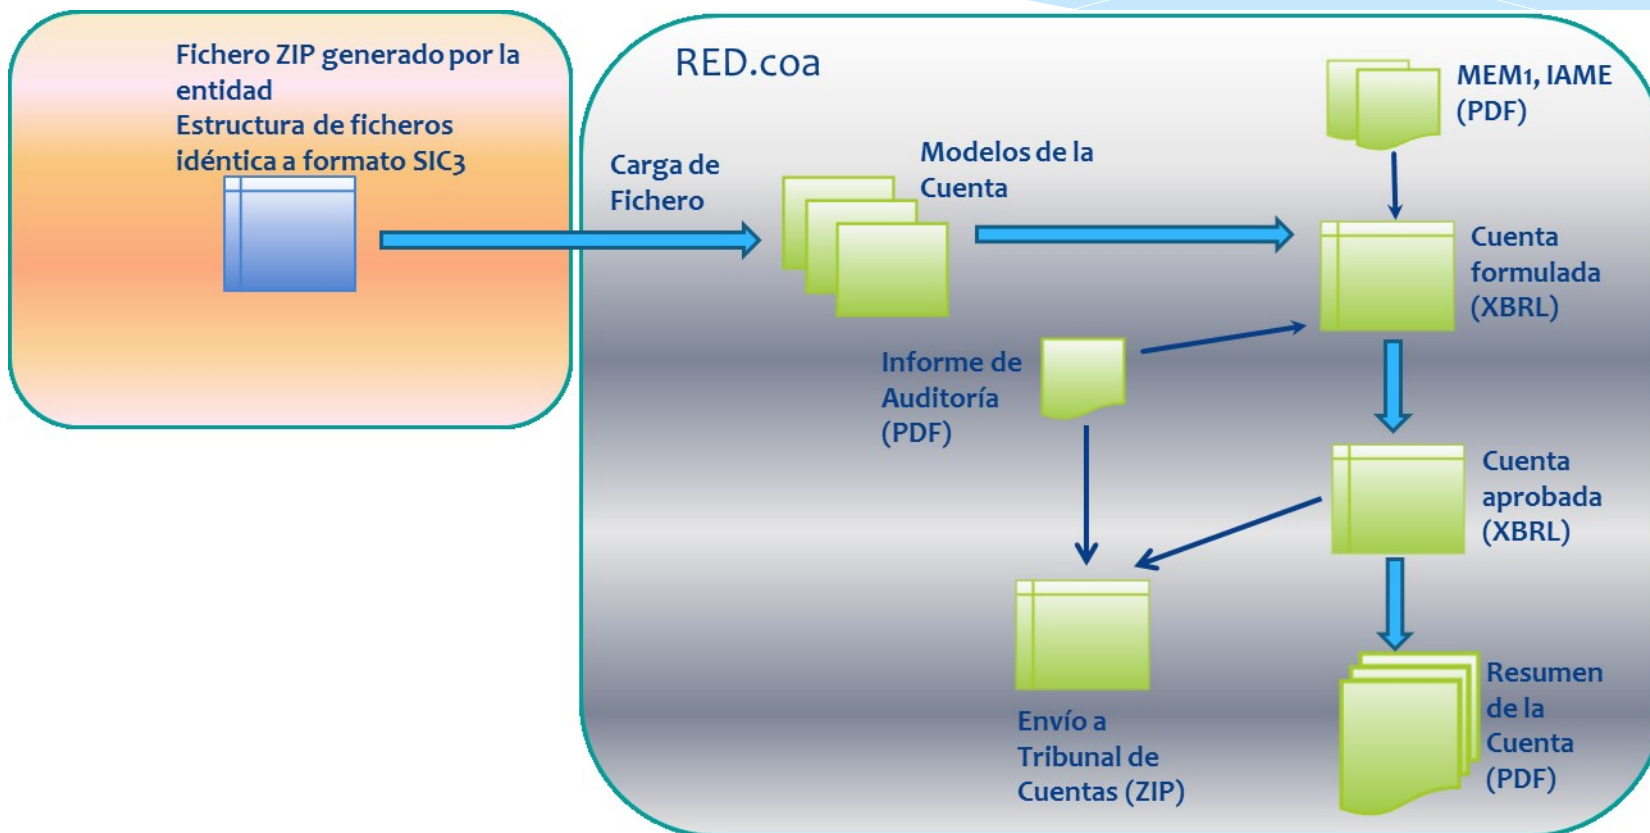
Fichero ZIP generado por la entidad
Estructura de ficheros idéntica a formato SIC3

RED.coa

Carga de Fichero

Modelos de la Cuenta

MEM1, IAME (PDF)

Cuenta formulada (XBRL)

Informe de Auditoría (PDF)

Cuenta aprobada (XBRL)

Envío a Tribunal de Cuentas (ZIP)

Resumen de la Cuenta (PDF)